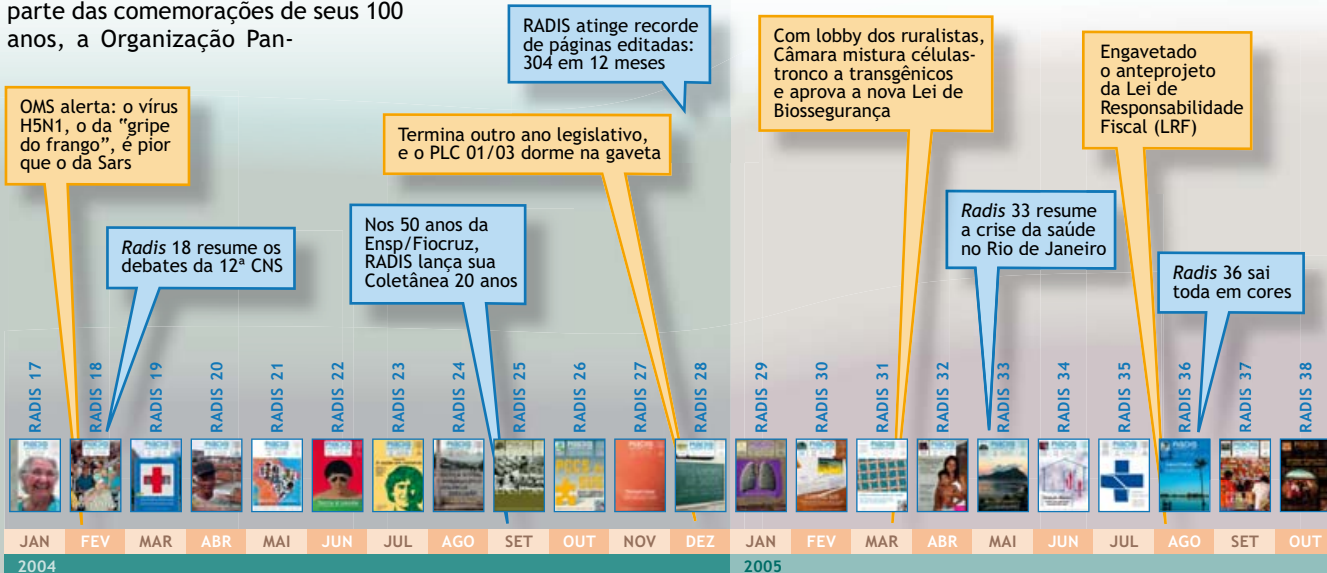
parte das comemorações de seus 100 anos, a Organização Pan-

OMS alerta: o vírus H5N1, o da "gripe do frango", é pior que o da Sars

*Radis* 18 resume os debates da 12ª CNS

Nos 50 anos da Ensp/Fiocruz, RADIS lança sua Coletânea 20 anos

Termina outro ano legislativo, e o PLC 01/03 dorme na gaveta

RADIS atinge recorde de páginas editadas: 304 em 12 meses

Com lobby dos ruralistas, Câmara mistura células-tronco a transgênicos e aprova a nova Lei de Biossegurança

*Radis* 33 resume a crise da saúde no Rio de Janeiro

Engavetado o anteprojeto da Lei de Responsabilidade Fiscal (LRF)

*Radis* 36 sai toda em cores

RADIS 17 RADIS 18 RADIS 19 RADIS 20 RADIS 21 RADIS 22 RADIS 23 RADIS 24 RADIS 25 RADIS 26 RADIS 27 RADIS 28 RADIS 29 RADIS 30 RADIS 31 RADIS 32 RADIS 33 RADIS 34 RADIS 35 RADIS 36 RADIS 37 RADIS 38

JAN FEV MAR ABR MAI JUN JUL AGO SET OUT NOV DEZ JAN FEV MAR ABR MAI JUN JUL AGO SET OUT

2004

2005